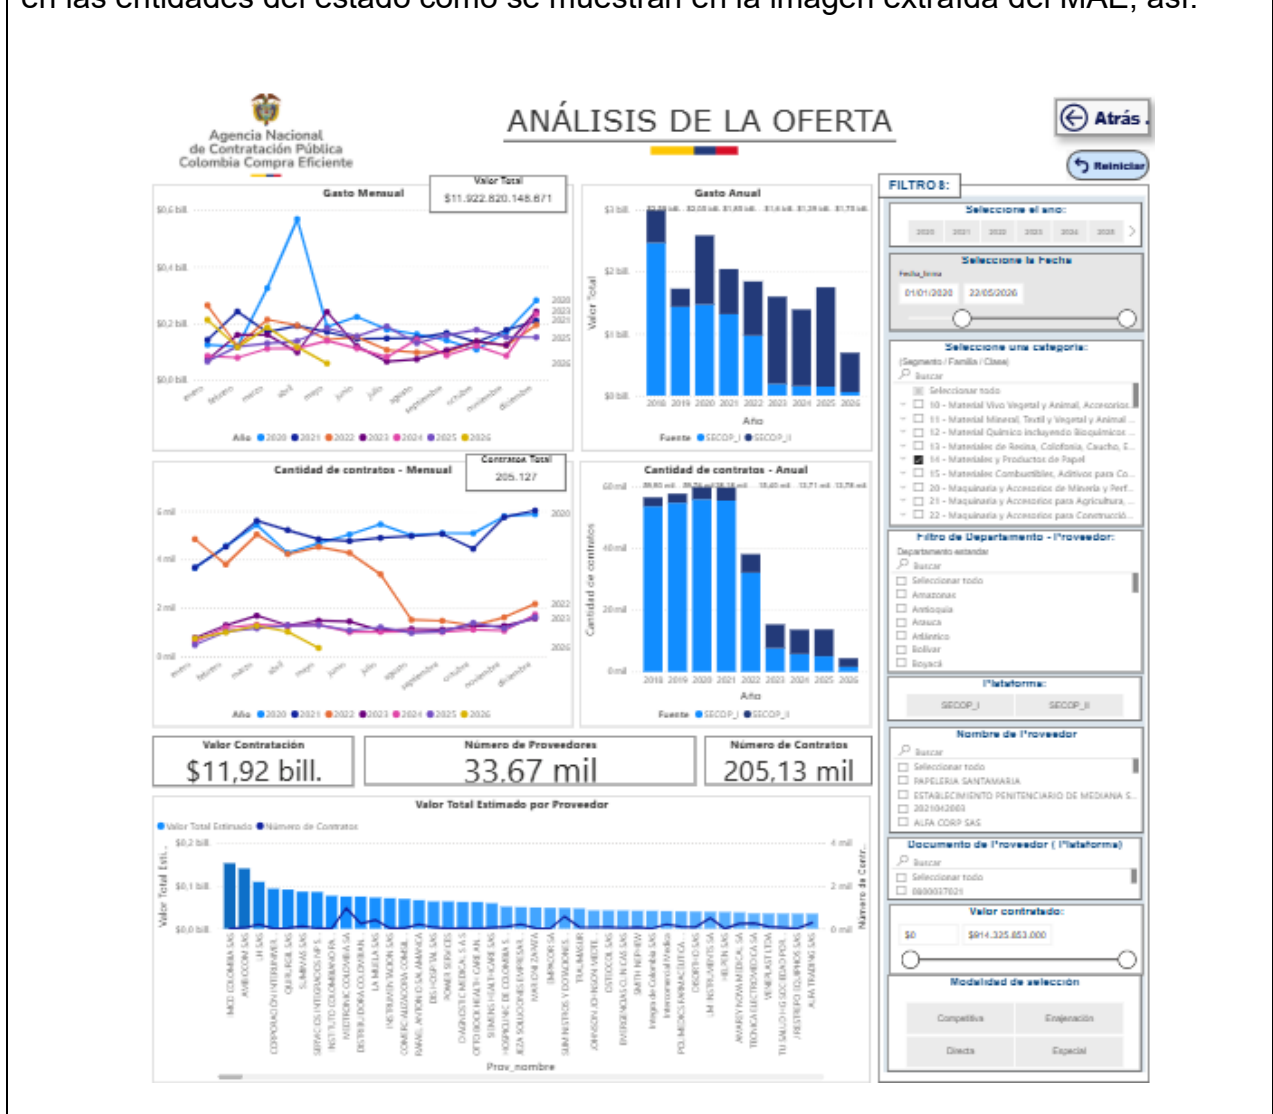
en las entidades del estado como se muestran en la imagen extraída del MAE, así:

Agencia Nacional de Contratación Pública Colombia Compra Eficiente

ANÁLISIS DE LA OFERTA

Atrás

Reinicar

Gasto Mensual

Valor Total
$11.922.820.148.871

$0,6 bill.
$0,4 bill.
$0,2 bill.
$0,0 bill.

enero febrero marzo abril mayo junio julio agosto septiembre octubre noviembre diciembre

2020 2023 2021 2025 2026

Año 2020 2021 2022 2023 2024 2025 2026

Gasto Anual

$3 bill.
$2 bill.
$1 bill.
$0 bill.

Valor Total

2018 2019 2020 2021 2022 2023 2024 2025 2026

Año

Fuente SECOP_I SECOP_II

Cantidad de contratos - Mensual

Contratos Total
205.127

6 mil
4 mil
2 mil
0 mil

2020 2022 2023 2026

enero febrero marzo abril mayo junio julio agosto septiembre octubre noviembre diciembre

Año 2020 2021 2022 2023 2024 2025 2026

Cantidad de contratos - Anual

60 mil
40 mil
20 mil
0 mil

Cantidad de contratos

2018 2019 2020 2021 2022 2023 2024 2025 2026

Año

Fuente SECOP_I SECOP_II

Valor Contratación
$11,92 bill.

Número de Proveedores
33,67 mil

Número de Contratos
205,13 mil

Valor Total Estimado por Proveedor

Valor Total Estimado Número de Contratos

$0,2 bill.
$0,1 bill.
$0,0 bill.

4 mil
2 mil
0 mil

Valor Total Esti...

Número de Contr...

Prov_nombre

FILTROS:

Seleccione el año:
2020 2021 2022 2023 2024 2025

Seleccione la Fecha
Fecha_firma
01/01/2020 22/05/2026

Seleccione una categoría:
(Segmento / Familia / Clase)
Buscar
Seleccionar todo
10 - Material Vivo Vegetal y Animal, Accesorios...
11 - Material Mineral, Textil y Vegetal y Animal ...
12 - Material Químico incluyendo Bioquímicos ...
13 - Materiales de Resina, Colofonia, Caucho, E...
14 - Materiales y Productos de Papel
15 - Materiales Combustibles, Aditivos para Co...
20 - Maquinaria y Accesorios de Minería y Perf...
21 - Maquinaria y Accesorios para Agricultura, ...
22 - Maquinaria y Accesorios para Construcció...

Filtro de Departamento - Proveedor:
Departamento estandar
Buscar
Seleccionar todo
Amazonas
Antioquia
Arauca
Atlántico
Bolívar
Boyacá

Plataforma:
SECOP_I SECOP_II

Nombre de Proveedor
Buscar
Seleccionar todo
PAPELERIA SANTAMARIA
ESTABLECIMIENTO PENITENCIARIO DE MEDIANA S...
2021042003
ALFA CORP SAS

Documento de Proveedor ( Plataforma)
Buscar
Seleccionar todo
0800037021

Valor contratado:
$0 $914.325.853.000

Modalidad de selección
Competitiva Enajenación
Directa Especial